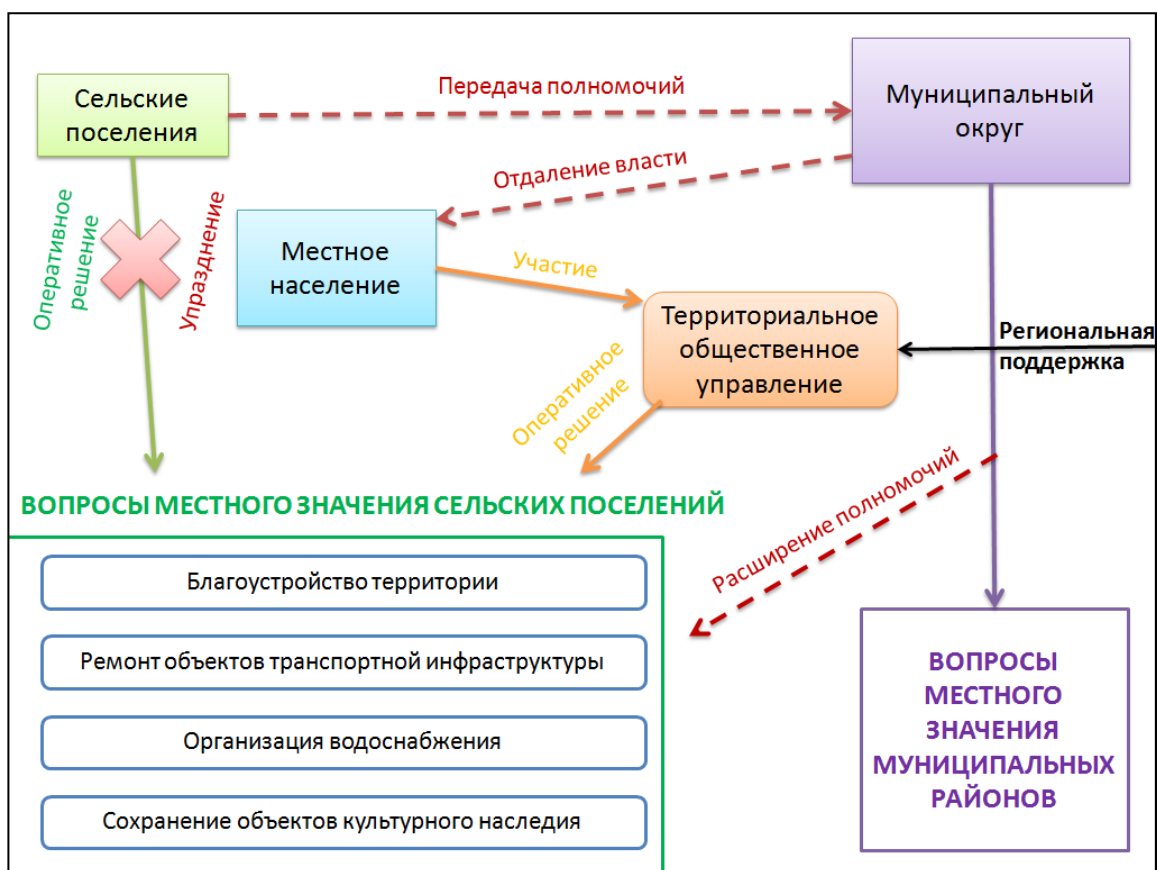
Сельские поселения

Передача полномочий

Муниципальный округ

Отдаление власти

Оперативное решение

Упразднение

Местное население

Участие

Территориальное общественное управление

Региональная поддержка

Оперативное решение

Расширение полномочий

ВОПРОСЫ МЕСТНОГО ЗНАЧЕНИЯ СЕЛЬСКИХ ПОСЕЛЕНИЙ

Благоустройство территории

Ремонт объектов транспортной инфраструктуры

Организация водоснабжения

Сохранение объектов культурного наследия

ВОПРОСЫ МЕСТНОГО ЗНАЧЕНИЯ МУНИЦИПАЛЬНЫХ РАЙОНОВ